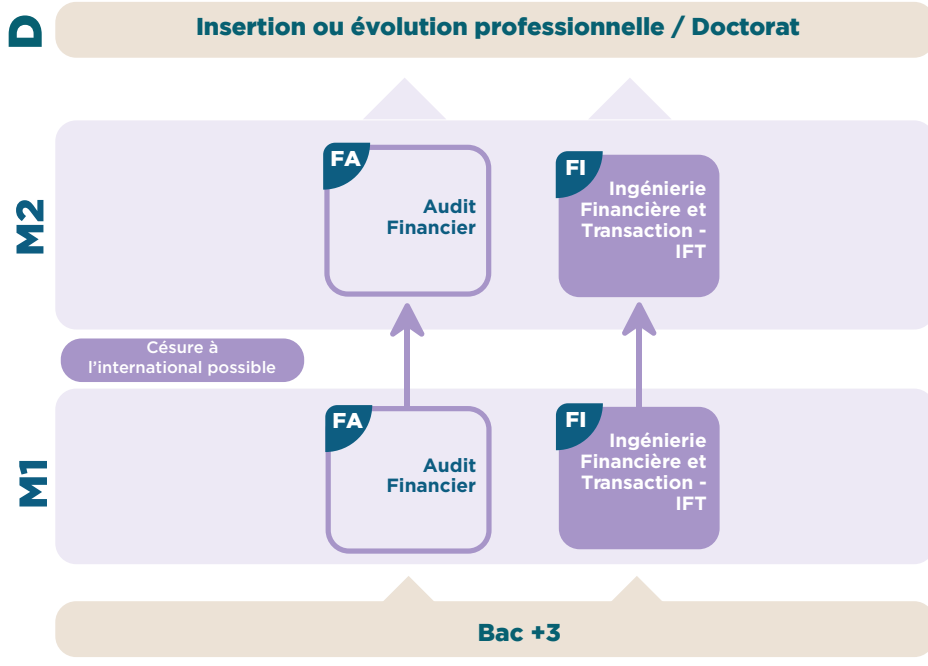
D

Insertion ou évolution professionnelle / Doctorat

M2

FA
Audit Financier

FI
Ingénierie Financière et Transaction - IFT

Césure à l'international possible

M1

FA
Audit Financier

FI
Ingénierie Financière et Transaction - IFT

Bac +3